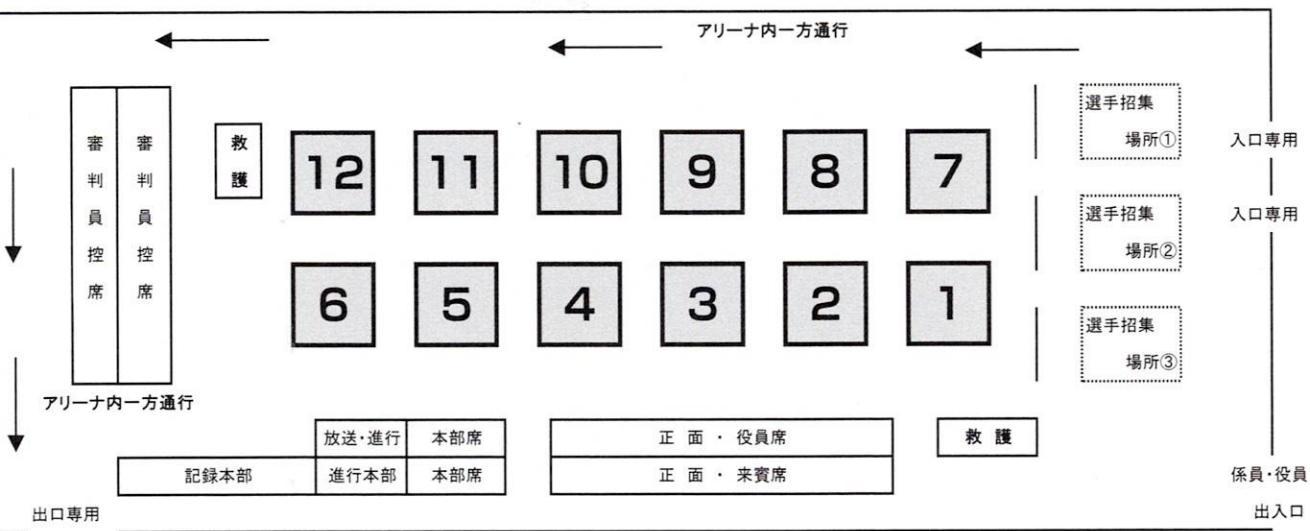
アリーナ内一方通行

審判員控席

審判員控席

救護

12

11

10

9

8

7

選手招集場所①

入口専用

選手招集場所②

入口専用

6

5

4

3

2

1

選手招集場所③

アリーナ内一方通行

放送・進行

本部席

正面・役員席

救護

記録本部

進行本部

本部席

正面・来賓席

係員・役員出入口

出口専用